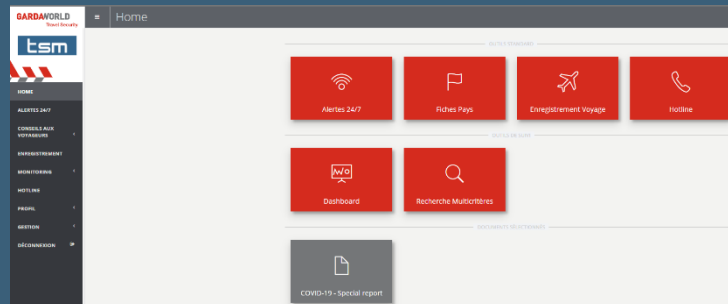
GARDAWORLD
Travel Security

tsm

HOME
ALERTES 24/7
CONSEILS AUX VOYAGEURS
ENREGISTREMENT
MONITORING
HOTLINE
PROFIL
GESTION
DÉCONNEXION

Home

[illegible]

Alertes 24/7

Fiches Pays

Enregistrement Voyage

Hotline

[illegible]

Dashboard

Recherche Multicritères

DOCUMENTS SÉLECTIONNÉS

COVID-19 - Special report